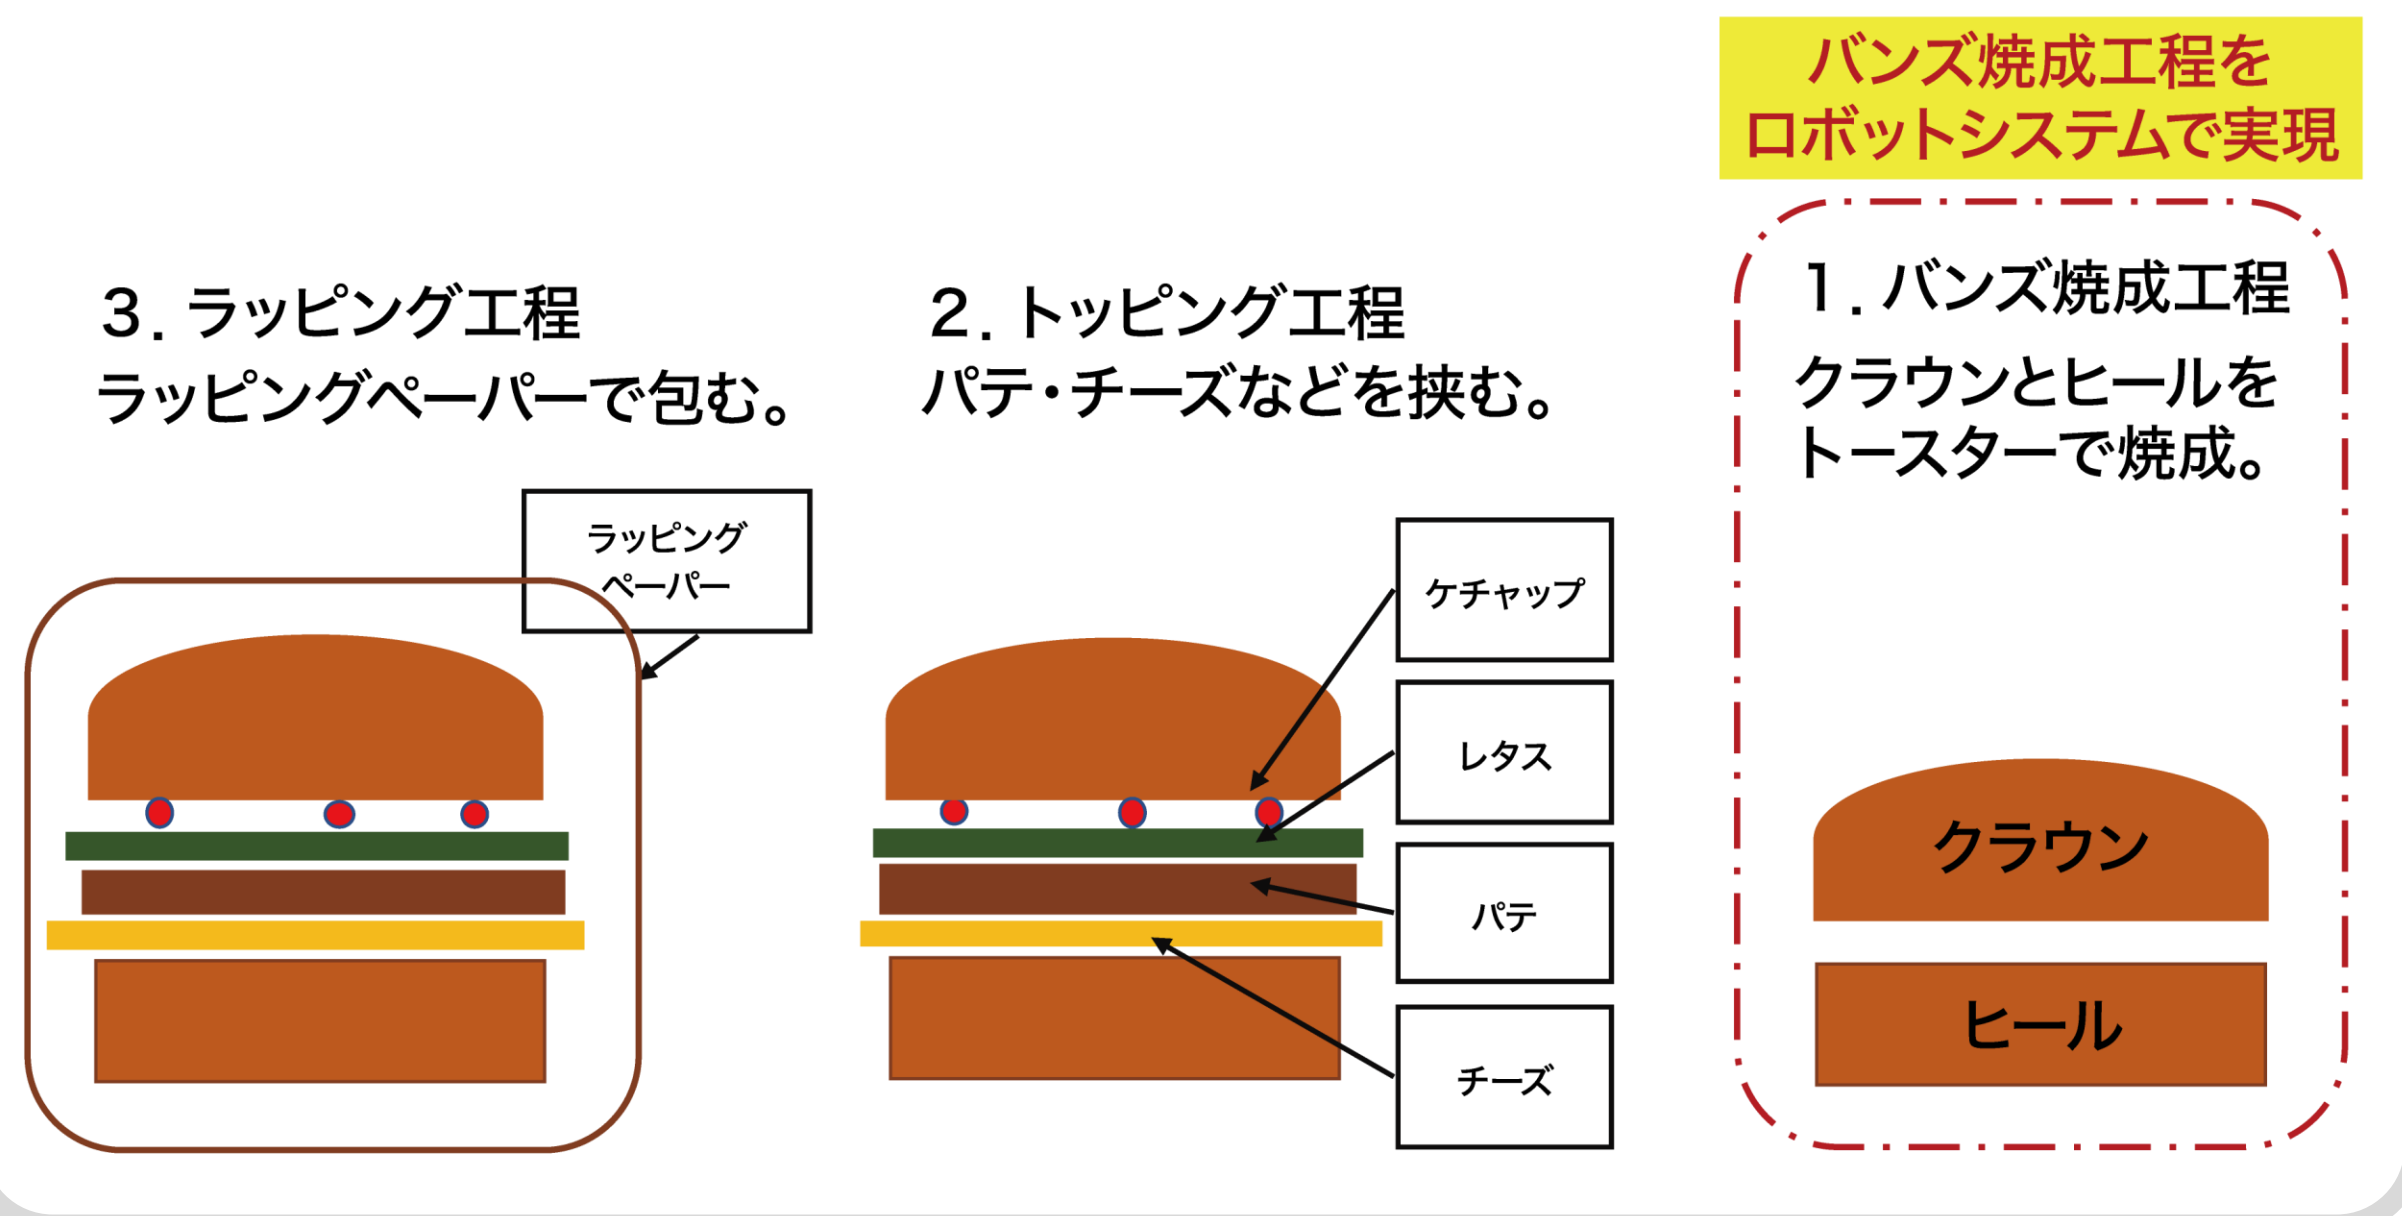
バンズ焼成工程をロボットシステムで実現

3. ラッピング工程
ラッピングペーパーで包む。

2. トッピング工程
パテ・チーズなどを挟む。

1. バンズ焼成工程
クラウンとヒールをトースターで焼成。

ラッピングペーパー

ケチャップ

レタス

パテ

チーズ

クラウン

ヒール